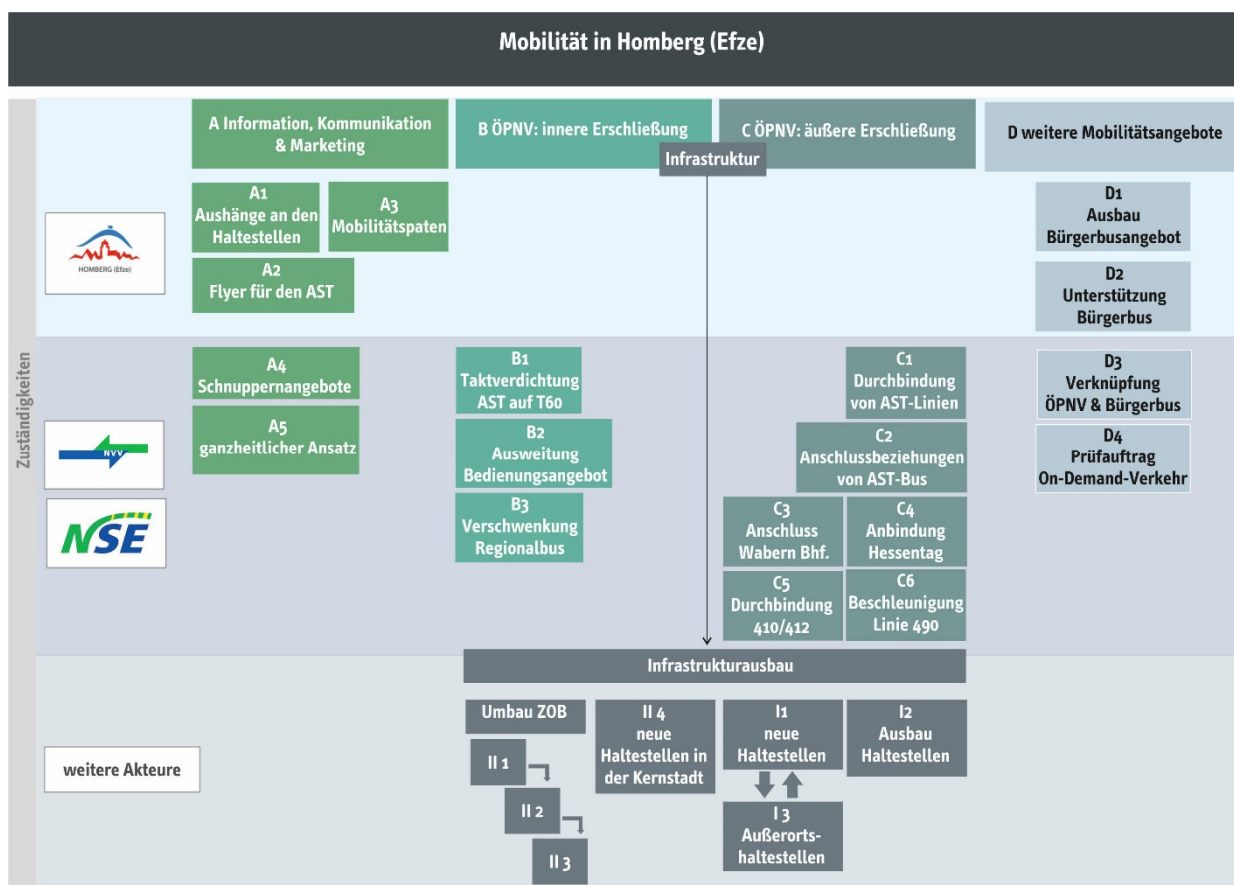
Mobilität in Homberg (Efze)

Zuständigkeiten

A Information, Kommunikation & Marketing

B ÖPNV: innere Erschließung

C ÖPNV: äußere Erschließung

D weitere Mobilitätsangebote

Infrastruktur

HOMBERG (Efze)

A1 Aushänge an den Haltestellen

A3 Mobilitätspaten

A2 Flyer für den AST

D1 Ausbau Bürgerbusangebot

D2 Unterstützung Bürgerbus

NVV

NSE

A4 Schnuppernangebote

A5 ganzheitlicher Ansatz

B1 Taktverdichtung AST auf T60

B2 Ausweitung Bedienungsangebot

B3 Verschwenkung Regionalbus

C1 Durchbindung von AST-Linien

C2 Anschlussbeziehungen von AST-Bus

C3 Anschluss Wabern Bhf.

C4 Anbindung Hessentag

C5 Durchbindung 410/412

C6 Beschleunigung Linie 490

D3 Verknüpfung ÖPNV & Bürgerbus

D4 Prüfauftrag On-Demand-Verkehr

weitere Akteure

Infrastrukturausbau

Umbau ZOB

II 1

II 2

II 3

II 4 neue Haltestellen in der Kernstadt

I1 neue Haltestellen

I2 Ausbau Haltestellen

I 3 Außerortshaltestellen